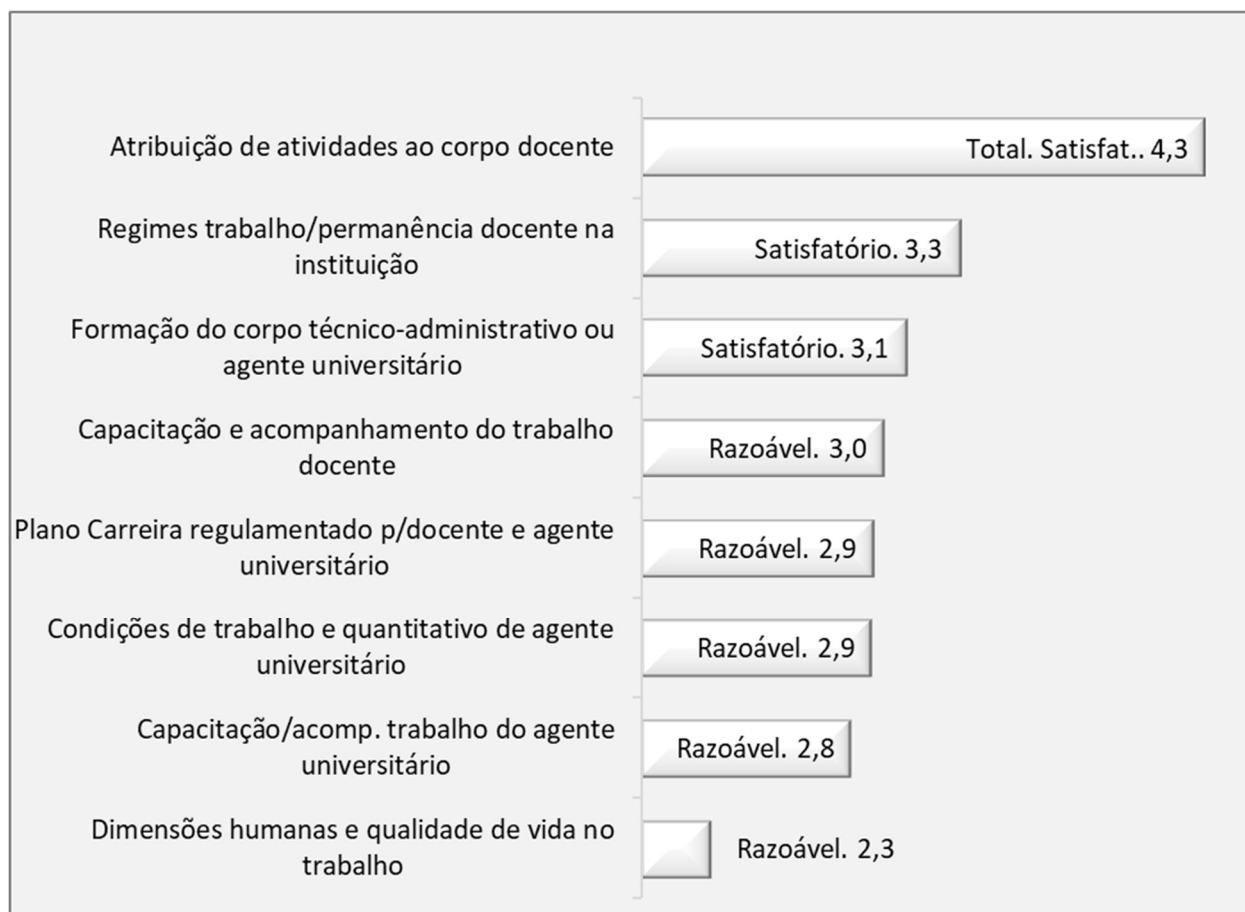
Atribuição de atividades ao corpo docente
Total. Satisfat.. 4,3

Regimes trabalho/permanência docente na instituição
Satisfatório. 3,3

Formação do corpo técnico-administrativo ou agente universitário
Satisfatório. 3,1

Capacitação e acompanhamento do trabalho docente
Razoável. 3,0

Plano Carreira regulamentado p/docente e agente universitário
Razoável. 2,9

Condições de trabalho e quantitativo de agente universitário
Razoável. 2,9

Capacitação/acomp. trabalho do agente universitário
Razoável. 2,8

Dimensões humanas e qualidade de vida no trabalho
Razoável. 2,3